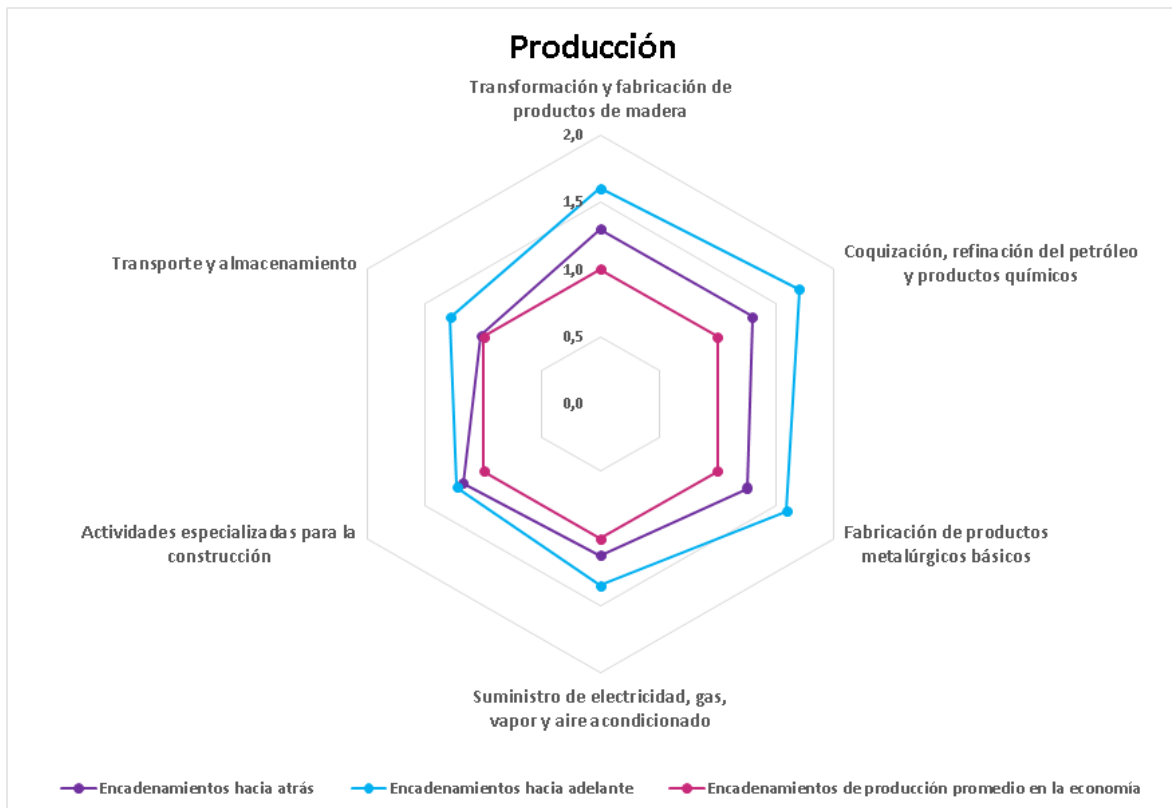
Producción

Transformación y fabricación de productos de madera

2,0

1,5

1,0

0,5

0,0

Coquización, refinación del petróleo y productos químicos

Fabricación de productos metalúrgicos básicos

Suministro de electricidad, gas, vapor y aire acondicionado

Actividades especializadas para la construcción

Transporte y almacenamiento

Encadenamientos hacia atrás
Encadenamientos hacia adelante
Encadenamientos de producción promedio en la economía